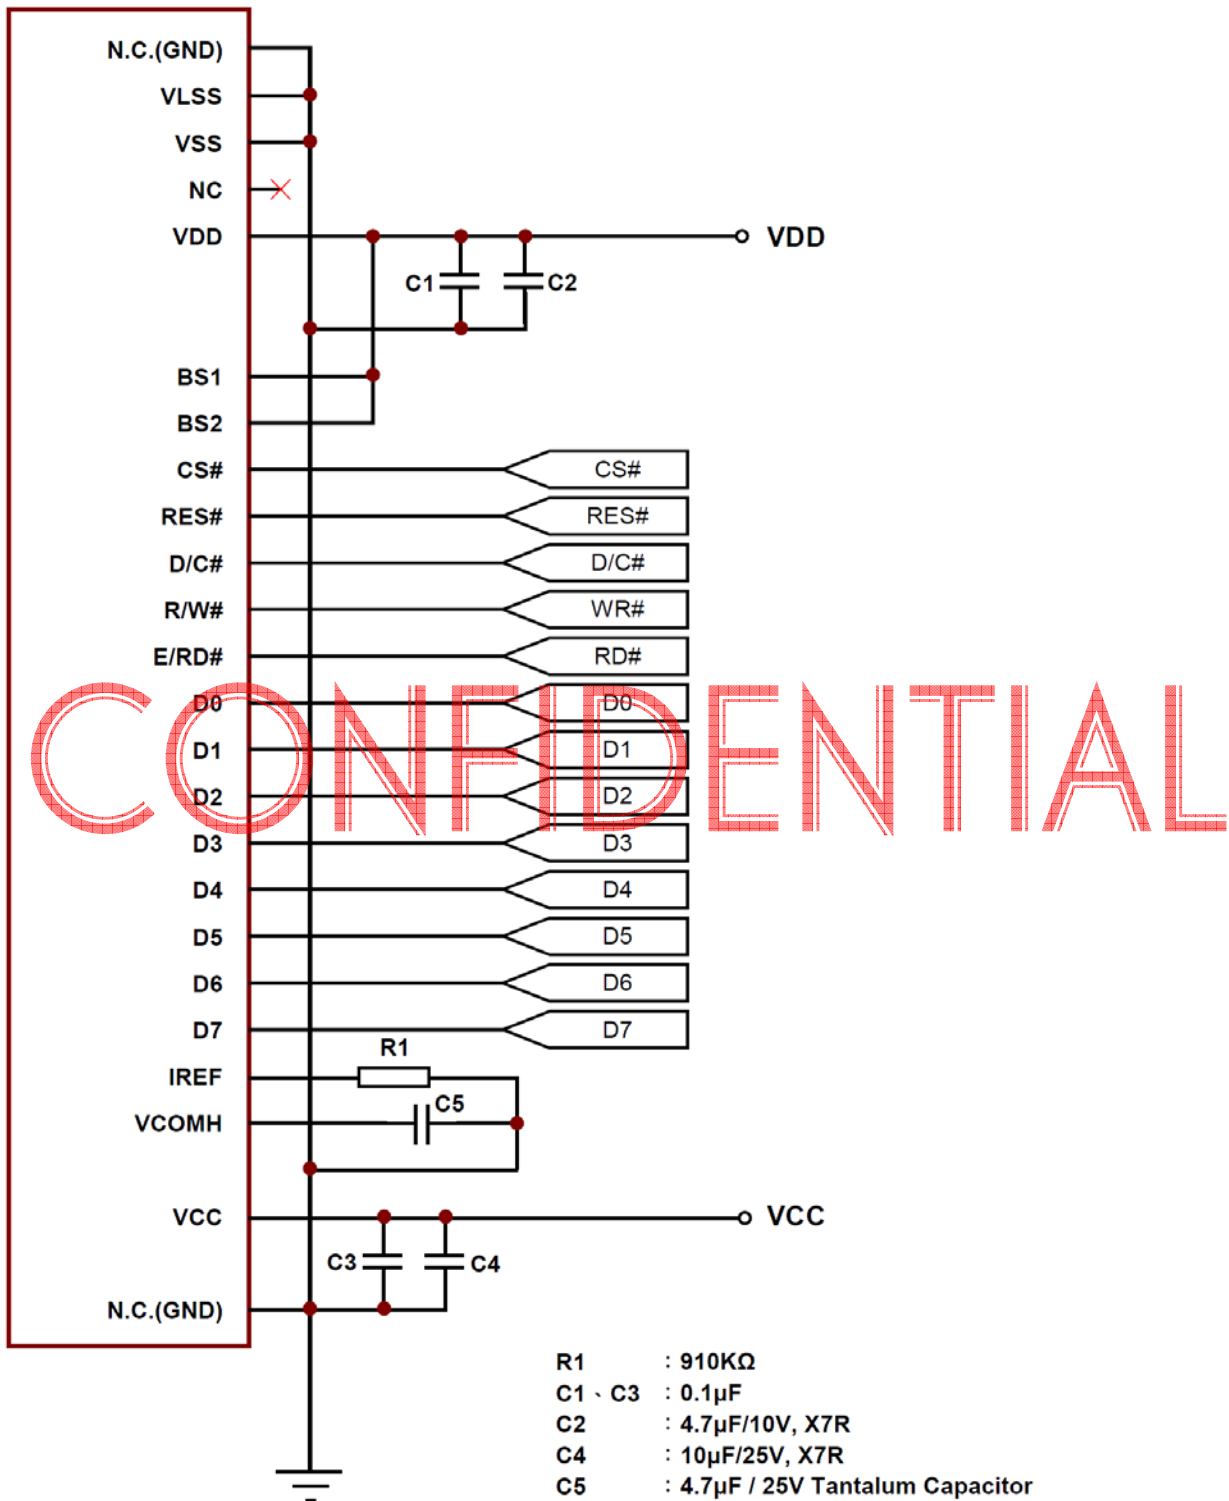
N.C.(GND)
VLSS
VSS
NC
VDD
BS1
BS2
CS#
RES#
D/C#
R/W#
E/RD#
D0
D1
D2
D3
D4
D5
D6
D7
IREF
VCOMH
VCC
N.C.(GND)

VDD
C1
C2
CS#
RES#
D/C#
WR#
RD#
D0
D1
D2
D3
D4
D5
D6
D7
R1
C5
VCC
C3
C4

CONFIDENTIAL

R1 : 910KΩ
C1、C3 : 0.1μF
C2 : 4.7μF/10V, X7R
C4 : 10μF/25V, X7R
C5 : 4.7μF / 25V Tantalum Capacitor